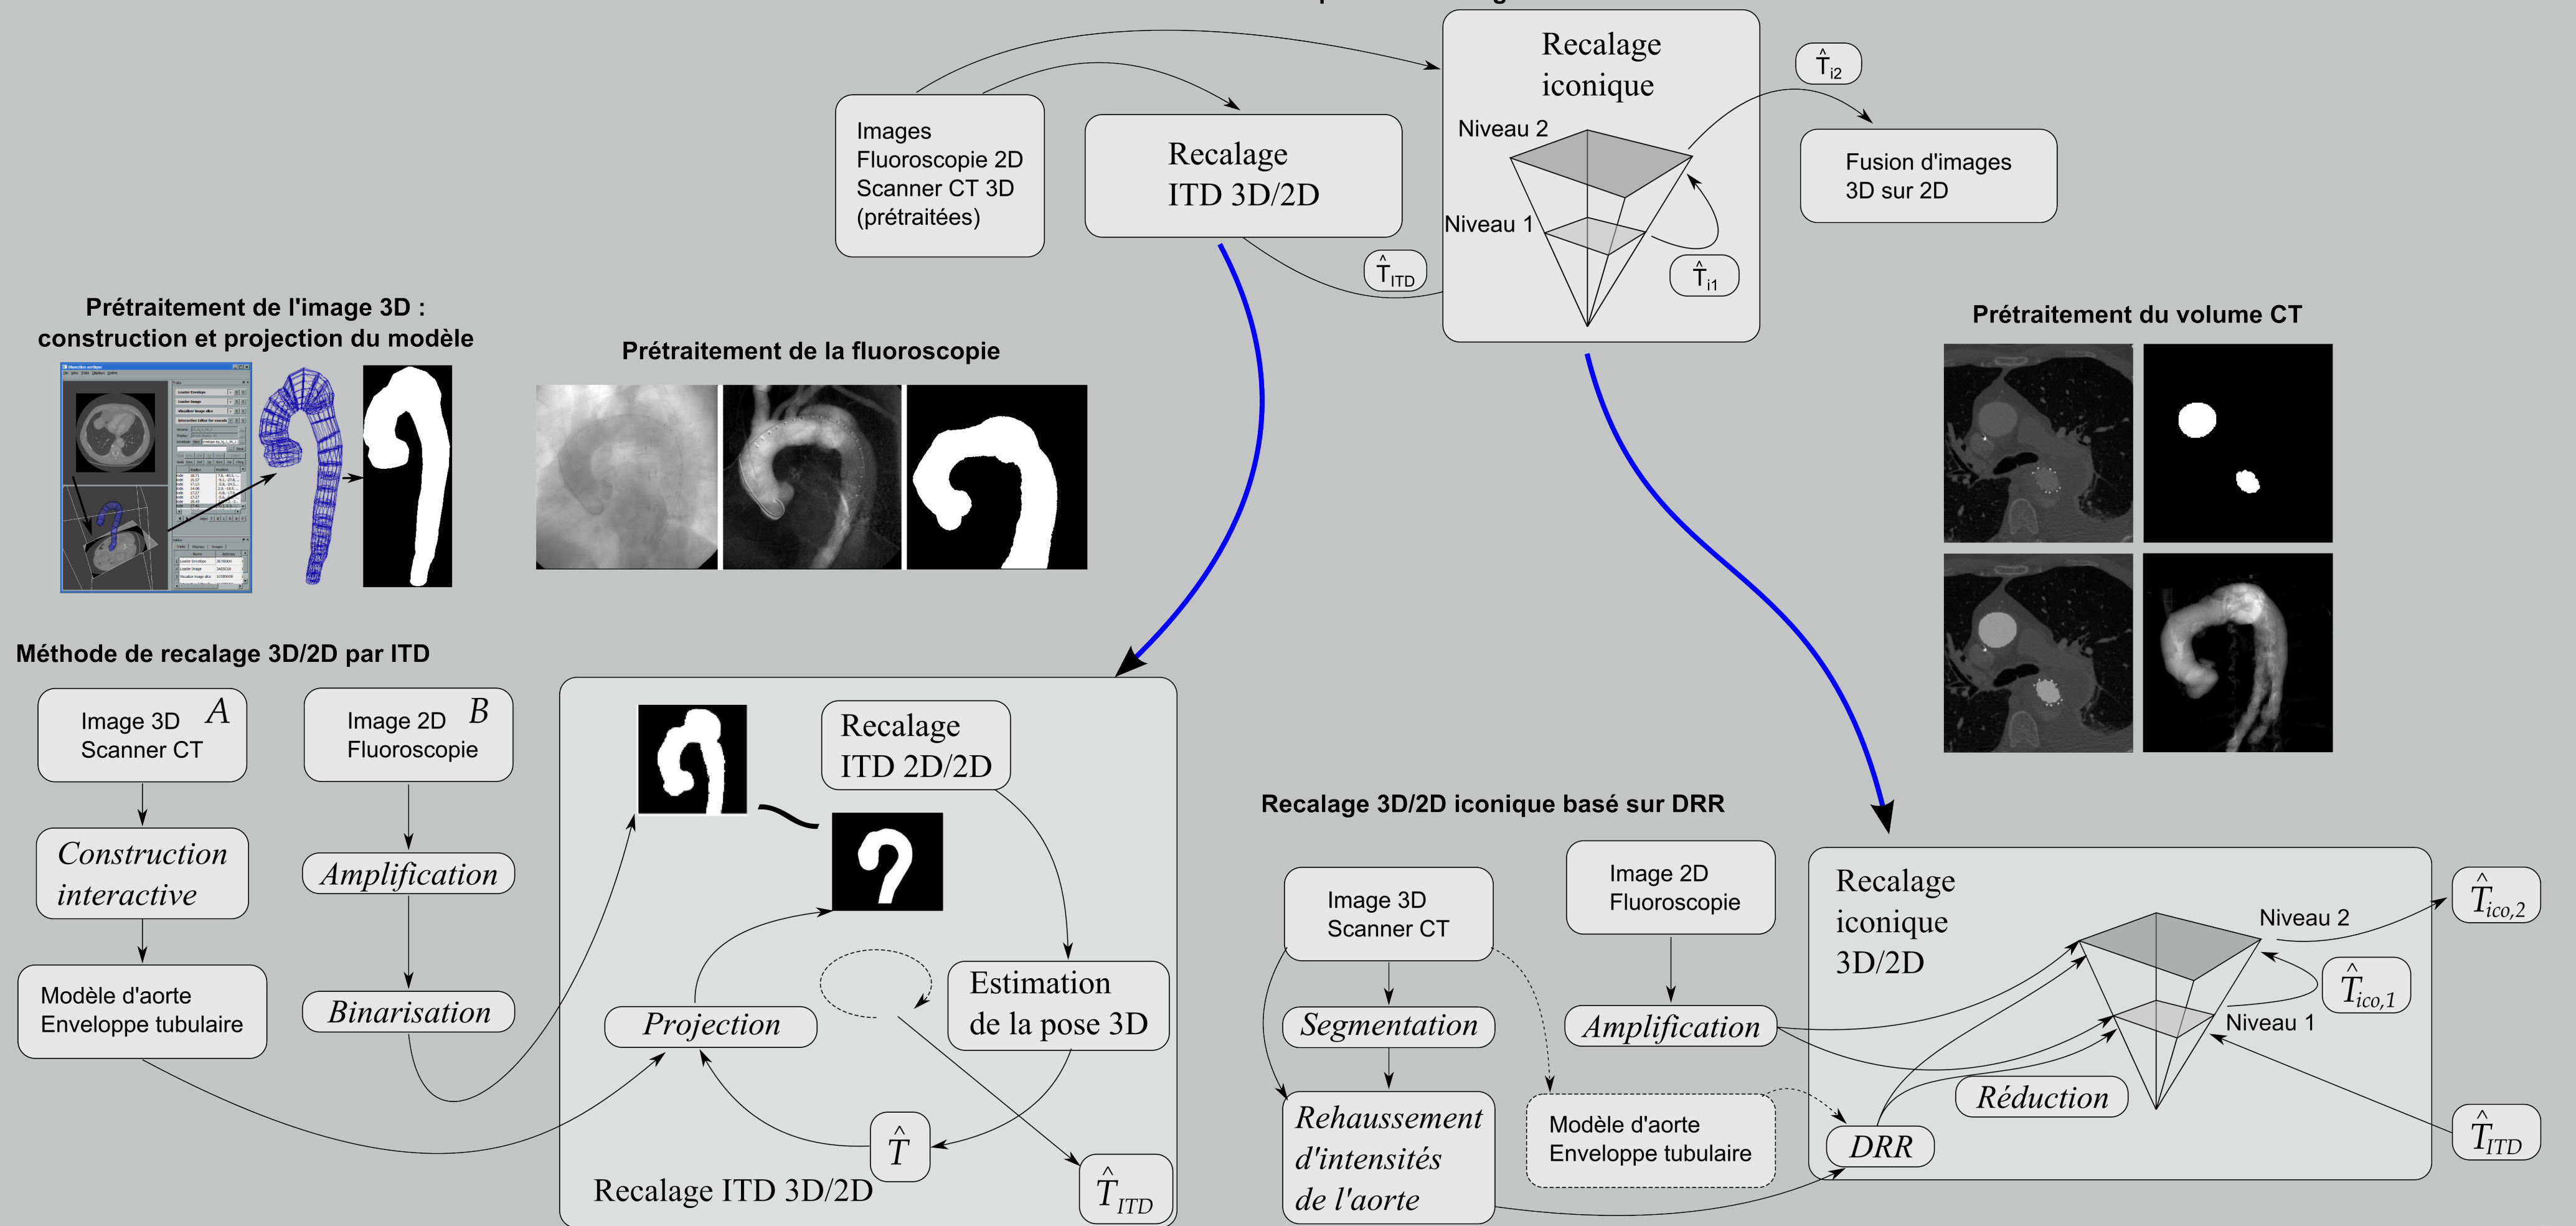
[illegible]

Images Fluoroscopie 2D Scanner CT 3D (prétraitées)

Recalage ITD 3D/2D

Recalage iconique

Niveau 2

Niveau 1

$\hat{T}_{ITD}$

$\hat{T}_{i1}$

$\hat{T}_{i2}$

Fusion d'images 3D sur 2D

Prétraitement de l'image 3D : construction et projection du modèle

Prétraitement de la fluoroscopie

Prétraitement du volume CT

Méthode de recalage 3D/2D par ITD

Image 3D Scanner CT $A$

Image 2D Fluoroscopie $B$

Construction interactive

Amplification

Modèle d'aorte Enveloppe tubulaire

Binarisation

Recalage ITD 2D/2D

Estimation de la pose 3D

Projection

$\hat{T}$

$\hat{T}_{ITD}$

Recalage ITD 3D/2D

Recalage 3D/2D iconique basé sur DRR

Image 3D Scanner CT

Image 2D Fluoroscopie

Segmentation

Amplification

Rehaussement d'intensités de l'aorte

Modèle d'aorte Enveloppe tubulaire

Recalage iconique 3D/2D

Niveau 2

Niveau 1

$\hat{T}_{ico,2}$

$\hat{T}_{ico,1}$

Réduction

DRR

$\hat{T}_{ITD}$